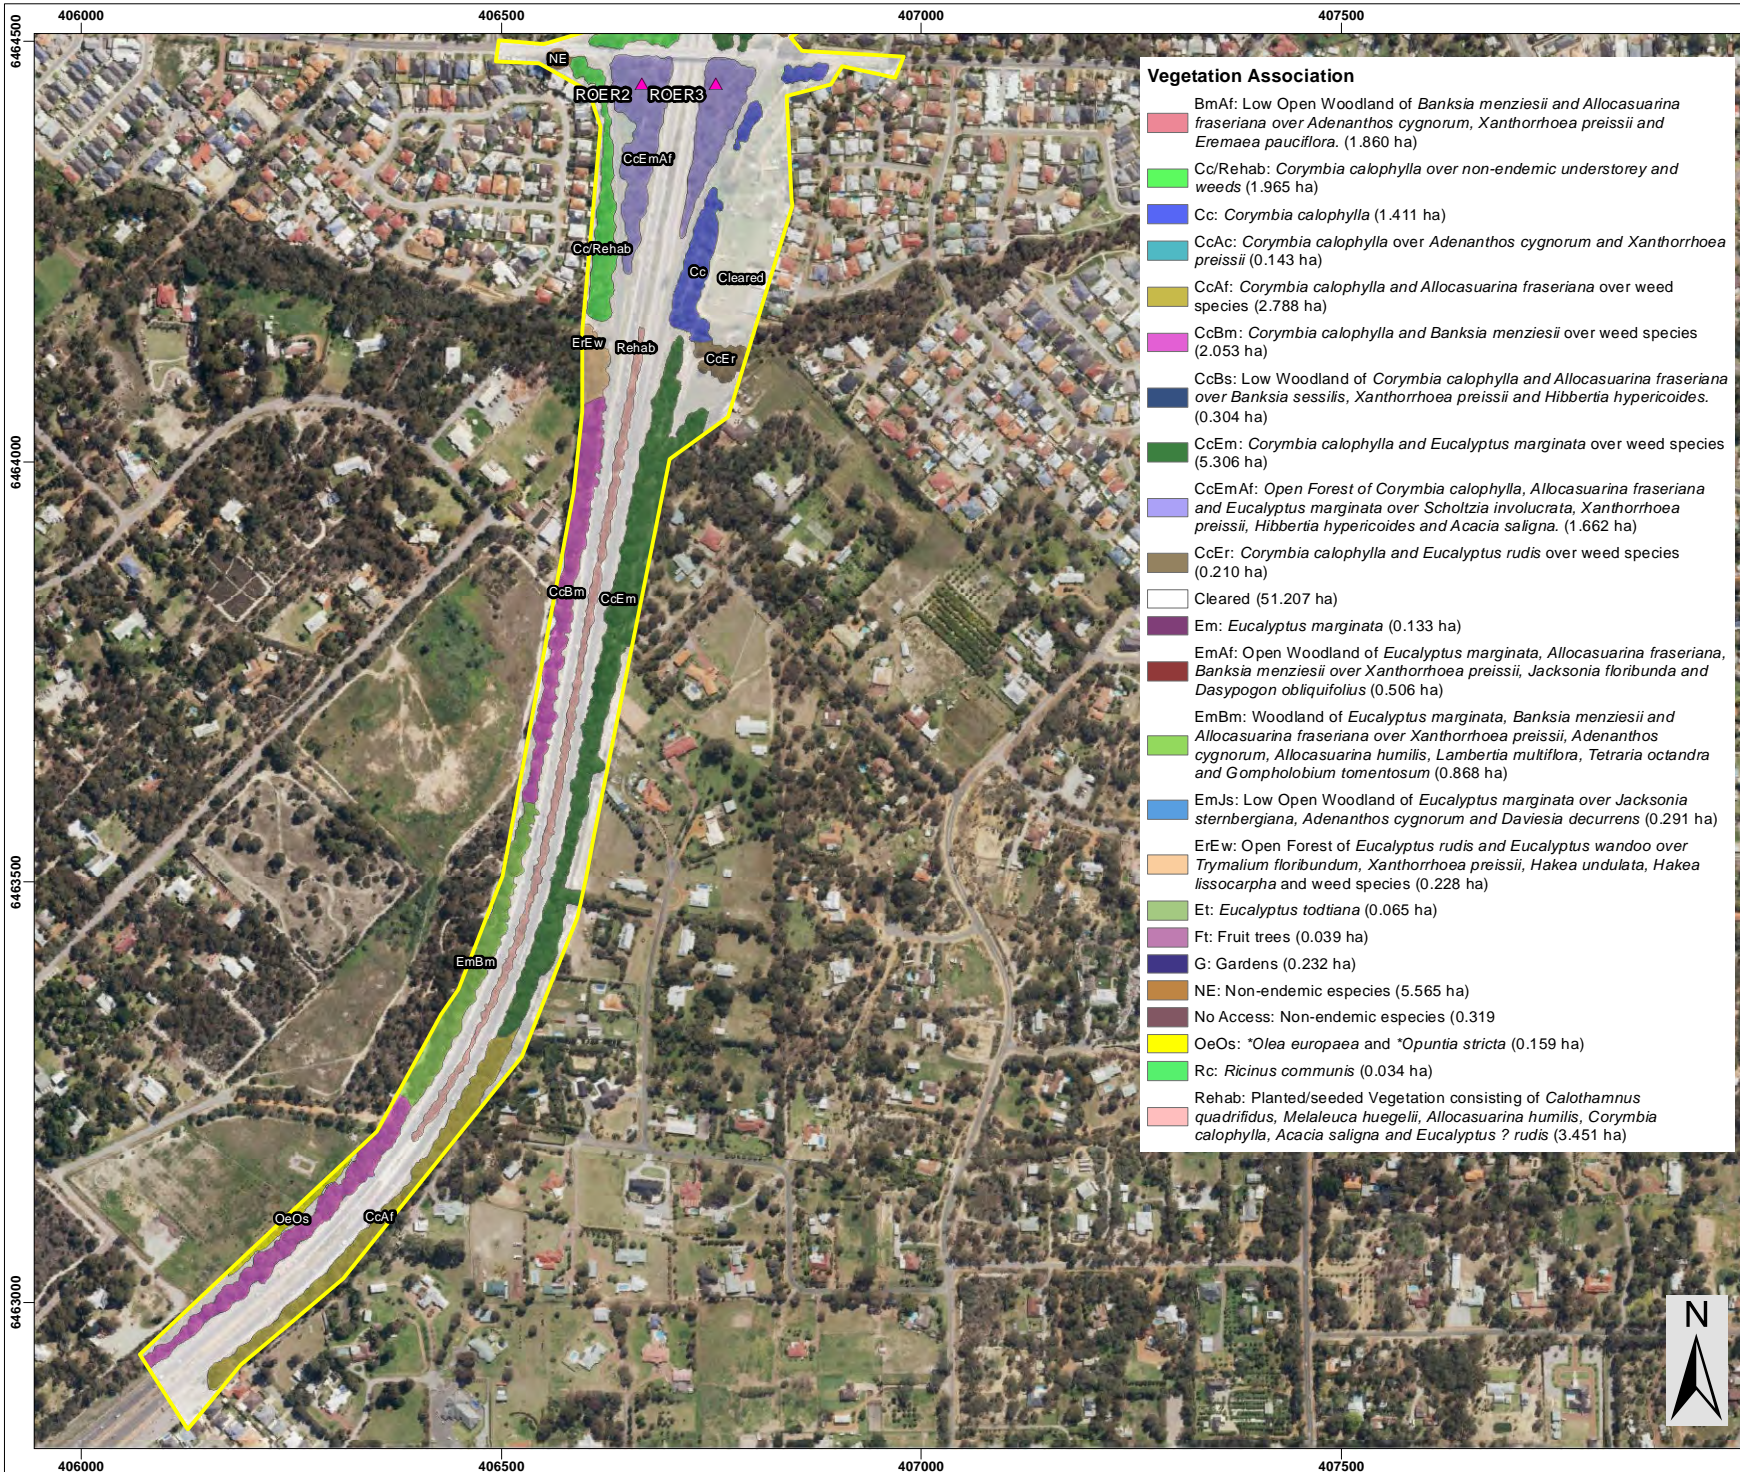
406000 406500 407000 407500

6464500

6464000

6463500

6463000

NE

ROER2 ROER3

CcEmAf

Cc/Rehab

Cc

Cleared

ErEw

Rehab

CcEr

CcBm

CcEm

EmBm

OeOs

CcAf

Vegetation Association

BmAf: Low Open Woodland of *Banksia menziesii* and *Allocasuarina fraseriana* over *Adenanthos cygnorum*, *Xanthorrhoea preissii* and *Eremaea pauciflora*. (1.860 ha)

Cc/Rehab: *Corymbia calophylla* over non-endemic understorey and *weeds* (1.965 ha)

Cc: *Corymbia calophylla* (1.411 ha)

CcAc: *Corymbia calophylla* over *Adenanthos cygnorum* and *Xanthorrhoea preissii* (0.143 ha)

CcAf: *Corymbia calophylla* and *Allocasuarina fraseriana* over weed species (2.788 ha)

CcBm: *Corymbia calophylla* and *Banksia menziesii* over weed species (2.053 ha)

CcBs: Low Woodland of *Corymbia calophylla* and *Allocasuarina fraseriana* over *Banksia sessilis*, *Xanthorrhoea preissii* and *Hibbertia hypericoides*. (0.304 ha)

CcEm: *Corymbia calophylla* and *Eucalyptus marginata* over weed species (5.306 ha)

CcEmAf: *Open Forest of Corymbia calophylla*, *Allocasuarina fraseriana* and *Eucalyptus marginata* over *Scholtzia involucrata*, *Xanthorrhoea preissii*, *Hibbertia hypericoides* and *Acacia saligna*. (1.662 ha)

CcEr: *Corymbia calophylla* and *Eucalyptus rudis* over weed species (0.210 ha)

Cleared (51.207 ha)

Em: *Eucalyptus marginata* (0.133 ha)

EmAf: Open Woodland of *Eucalyptus marginata*, *Allocasuarina fraseriana*, *Banksia menziesii* over *Xanthorrhoea preissii*, *Jacksonia floribunda* and *Dasypogon obliquifolius* (0.506 ha)

EmBm: Woodland of *Eucalyptus marginata*, *Banksia menziesii* and *Allocasuarina fraseriana* over *Xanthorrhoea preissii*, *Adenanthos cygnorum*, *Allocasuarina humilis*, *Lambertia multiflora*, *Tetraria octandra* and *Gompholobium tomentosum* (0.868 ha)

EmJs: Low Open Woodland of *Eucalyptus marginata* over *Jacksonia sternbergiana*, *Adenanthos cygnorum* and *Daviesia decurrens* (0.291 ha)

ErEw: Open Forest of *Eucalyptus rudis* and *Eucalyptus wandoo* over *Trymalium floribundum*, *Xanthorrhoea preissii*, *Hakea undulata*, *Hakea lissocarpha* and weed species (0.228 ha)

Et: *Eucalyptus todtiana* (0.065 ha)

Ft: Fruit trees (0.039 ha)

G: Gardens (0.232 ha)

NE: Non-endemic especies (5.565 ha)

No Access: Non-endemic especies (0.319

OeOs: *Olea europaea* and *Opuntia stricta* (0.159 ha)

Rc: *Ricinus communis* (0.034 ha)

Rehab: Planted/seeded Vegetation consisting of *Calothamnus quadrifidus*, *Melaleuca huegelii*, *Allocasuarina humilis*, *Corymbia calophylla*, *Acacia saligna* and *Eucalyptus ? rudis* (3.451 ha)

N